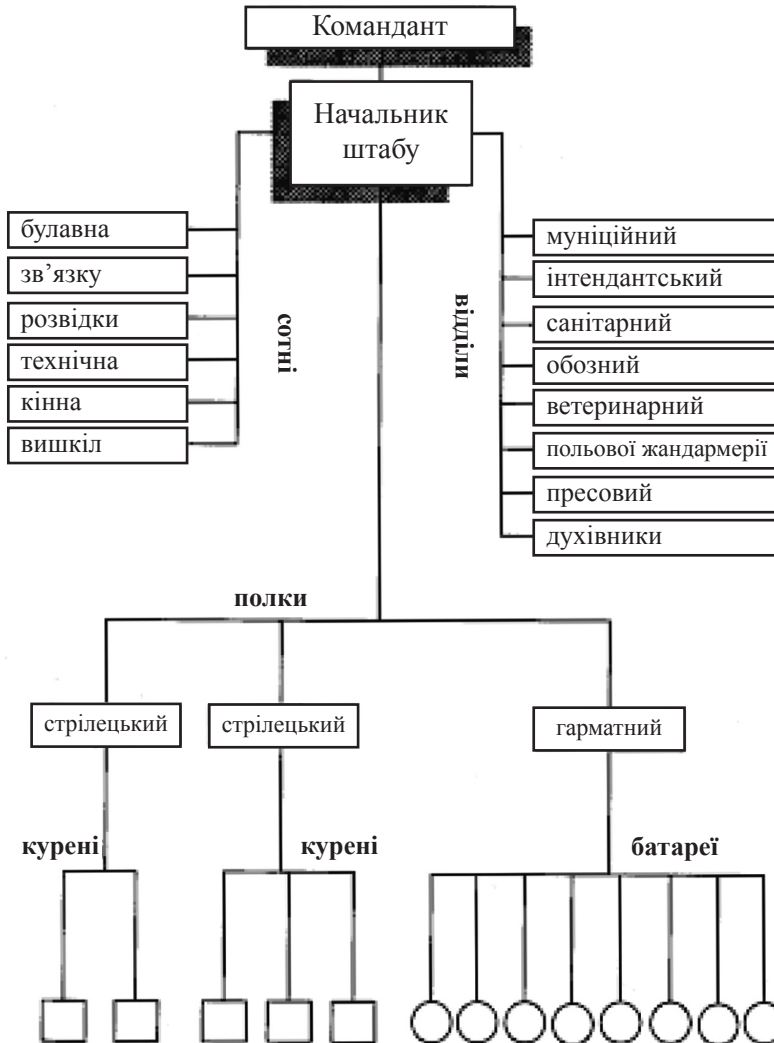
Командант

Начальник штабу

булавна
зв'язку
розвідки
технічна
кінна
вишкіл

сотні

відділи

муніційний
інтендантський
санітарний
обозний
ветеринарний
польової жандармерії
пресовий
духівники

полки

стрілецький
стрілецький
гарматний

курені
курені
батареї